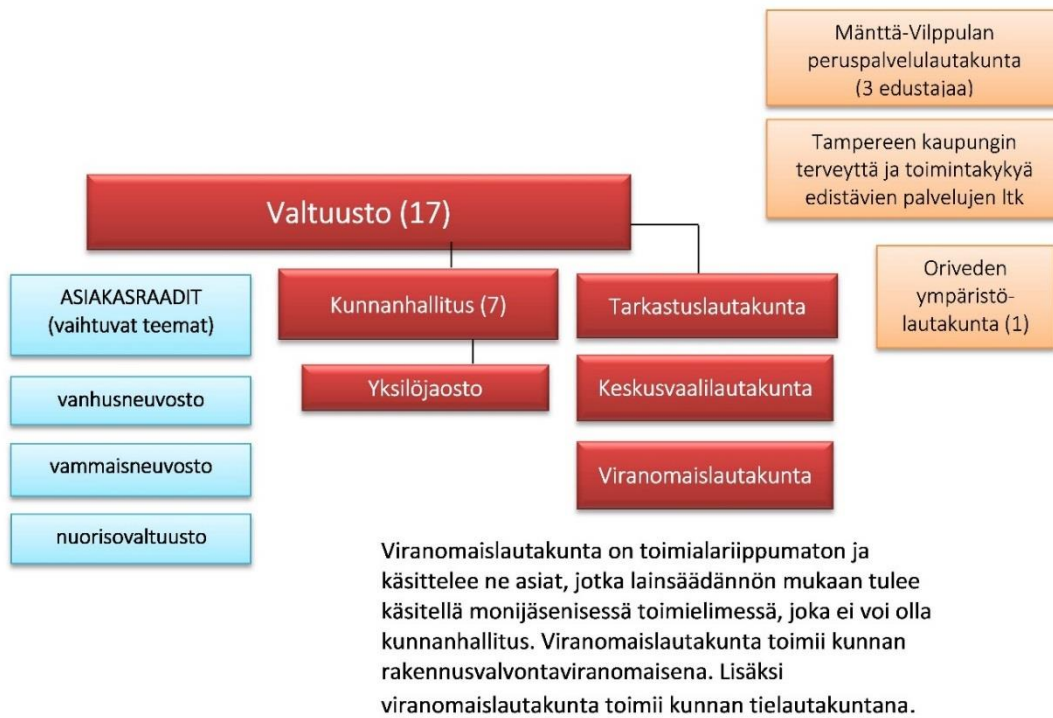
Mänttä-Vilppulan peruspalvelulautakunta (3 edustajaa)

Tampereen kaupungin terveyttä ja toimintakykyä edistävien palvelujen ltk

Valtuusto (17)

Oriveden ympäristölautakunta (1)

ASIAKASRAADIT (vaihtuvat teemat)

Kunnanhallitus (7)

Tarkastuslautakunta

vanhusneuvosto

Yksilöjaosto

Keskusvaalilautakunta

vammaisneuvosto

Viranomaislautakunta

nuorisovaltuusto

Viranomaislautakunta on toimialariippumaton ja käsittelee ne asiat, jotka lainsäädännön mukaan tulee käsitellä monijäsenisessä toimielimessä, joka ei voi olla kunnanhallitus. Viranomaislautakunta toimii kunnan rakennusvalvontaviranomaisena. Lisäksi viranomaislautakunta toimii kunnan tielautakuntana.